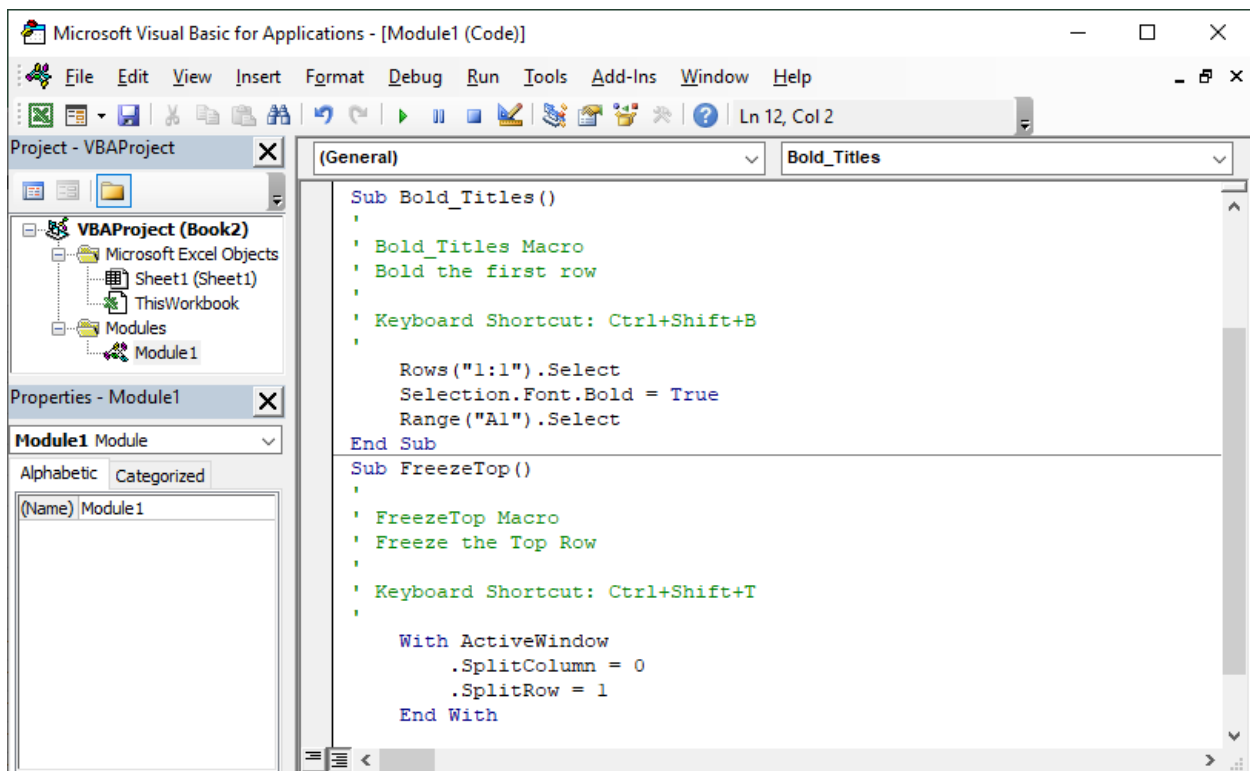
Microsoft Visual Basic for Applications - [Module1 (Code)]

File Edit View Insert Format Debug Run Tools Add-Ins Window Help

Ln 12, Col 2

Project - VBAProject

VBAProject (Book2)
Microsoft Excel Objects
Sheet1 (Sheet1)
ThisWorkbook
Modules
Module1

Properties - Module1

Module1 Module

Alphabetic Categorized

(Name) Module1

(General)

Bold_Titles

Sub Bold_Titles()
'
' Bold_Titles Macro
' Bold the first row
'
' Keyboard Shortcut: Ctrl+Shift+B
'
    Rows("1:1").Select
    Selection.Font.Bold = True
    Range("A1").Select
End Sub

Sub FreezeTop()
'
' FreezeTop Macro
' Freeze the Top Row
'
' Keyboard Shortcut: Ctrl+Shift+T
'
    With ActiveWindow
        .SplitColumn = 0
        .SplitRow = 1
    End With